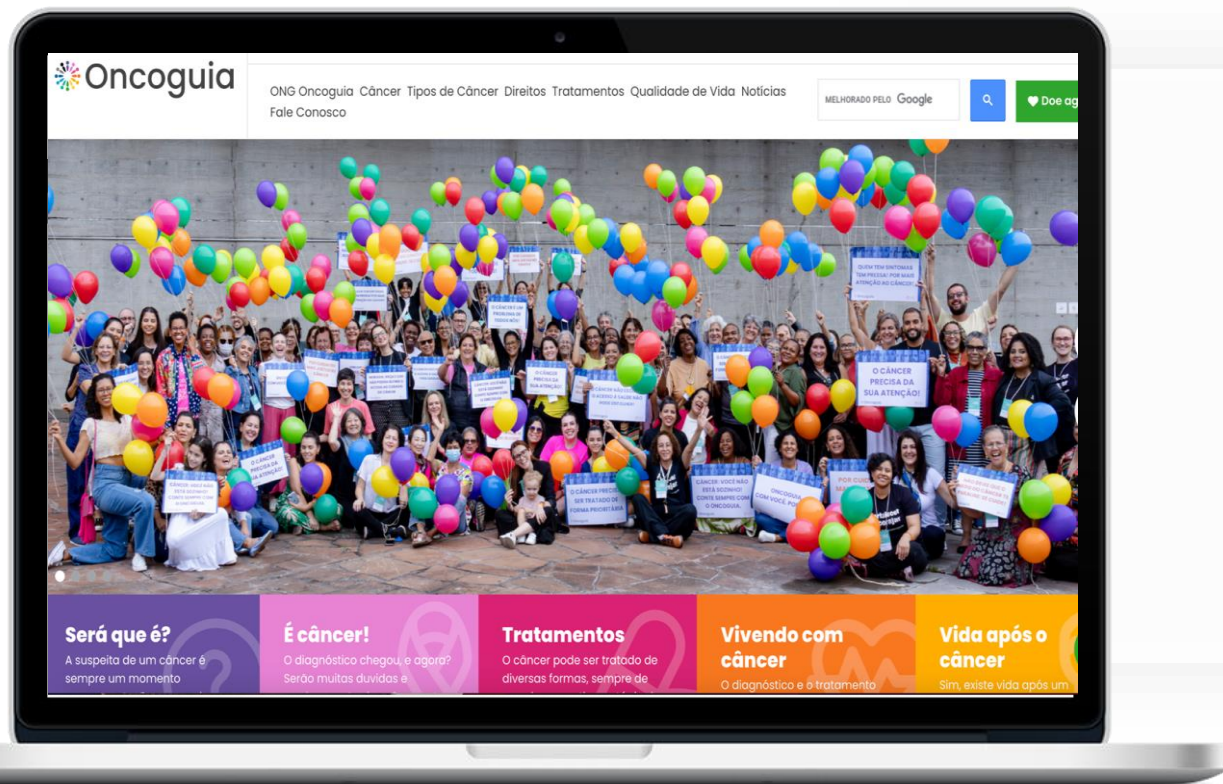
Oncoguia

ONG Oncoguia Câncer Tipos de Câncer Direitos Tratamentos Qualidade de Vida Notícias Fale Conosco

MELHORADO PELO Google

Doe ag

QUEM TEM SINTOMAS TEM PRESSA! POR MAIS ATENÇÃO AO CÂNCER!

O CÂNCER PRECISA DA SUA ATENÇÃO!

O CÂNCER PRECISA DA SUA ATENÇÃO!

O CÂNCER PRECISA SER TRATADO DE FORMA PRIORITÁRIA

ONCOGUIA COM VOCÊ, POR

CÂNCER: VOCÊ NÃO ESTÁ SOZINHO! CONTE SEMPRE COM O ONCOGUIA.

POR QUE

Será que é?
A suspeita de um câncer é sempre um momento

É câncer!
O diagnóstico chegou, e agora? Serão muitas dúvidas e

Tratamentos
O câncer pode ser tratado de diversas formas, sempre de

Vivendo com câncer
O diagnóstico e o tratamento

Vida após o câncer
Sim, existe vida após um